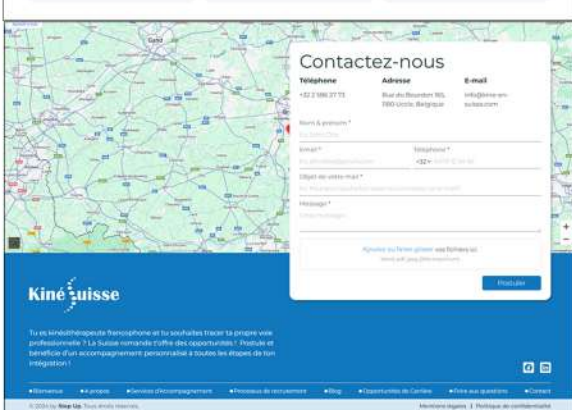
Gand

Contactez-nous

Téléphone
+32 2 588 27 73

Adresse
Rue du Bourdon 165, 1180 Uccle, Belgique

E-mail
info@kine-en-suisse.com

Nom & prénom *

Email *

Téléphone *
+32

Objet de votre mail *

Message *

Ajoutez ou faites glisser vos fichiers ici

Postuler

Kiné Suisse

Tu es kinésithérapeute francophone et tu souhaites tracer ta propre voie professionnelle ? La Suisse romande t'offre des opportunités ! Postule et bénéficie d'un accompagnement personnalisé à toutes les étapes de ton intégration !

• Bienvenue • A propos • Services d'Accompagnement • Processus de recrutement • Blog • Opportunités de Carrière • Foire aux questions • Contact

© 2024 by Step Up. Tous droits réservés.

Mentions légales | Politique de confidentialité